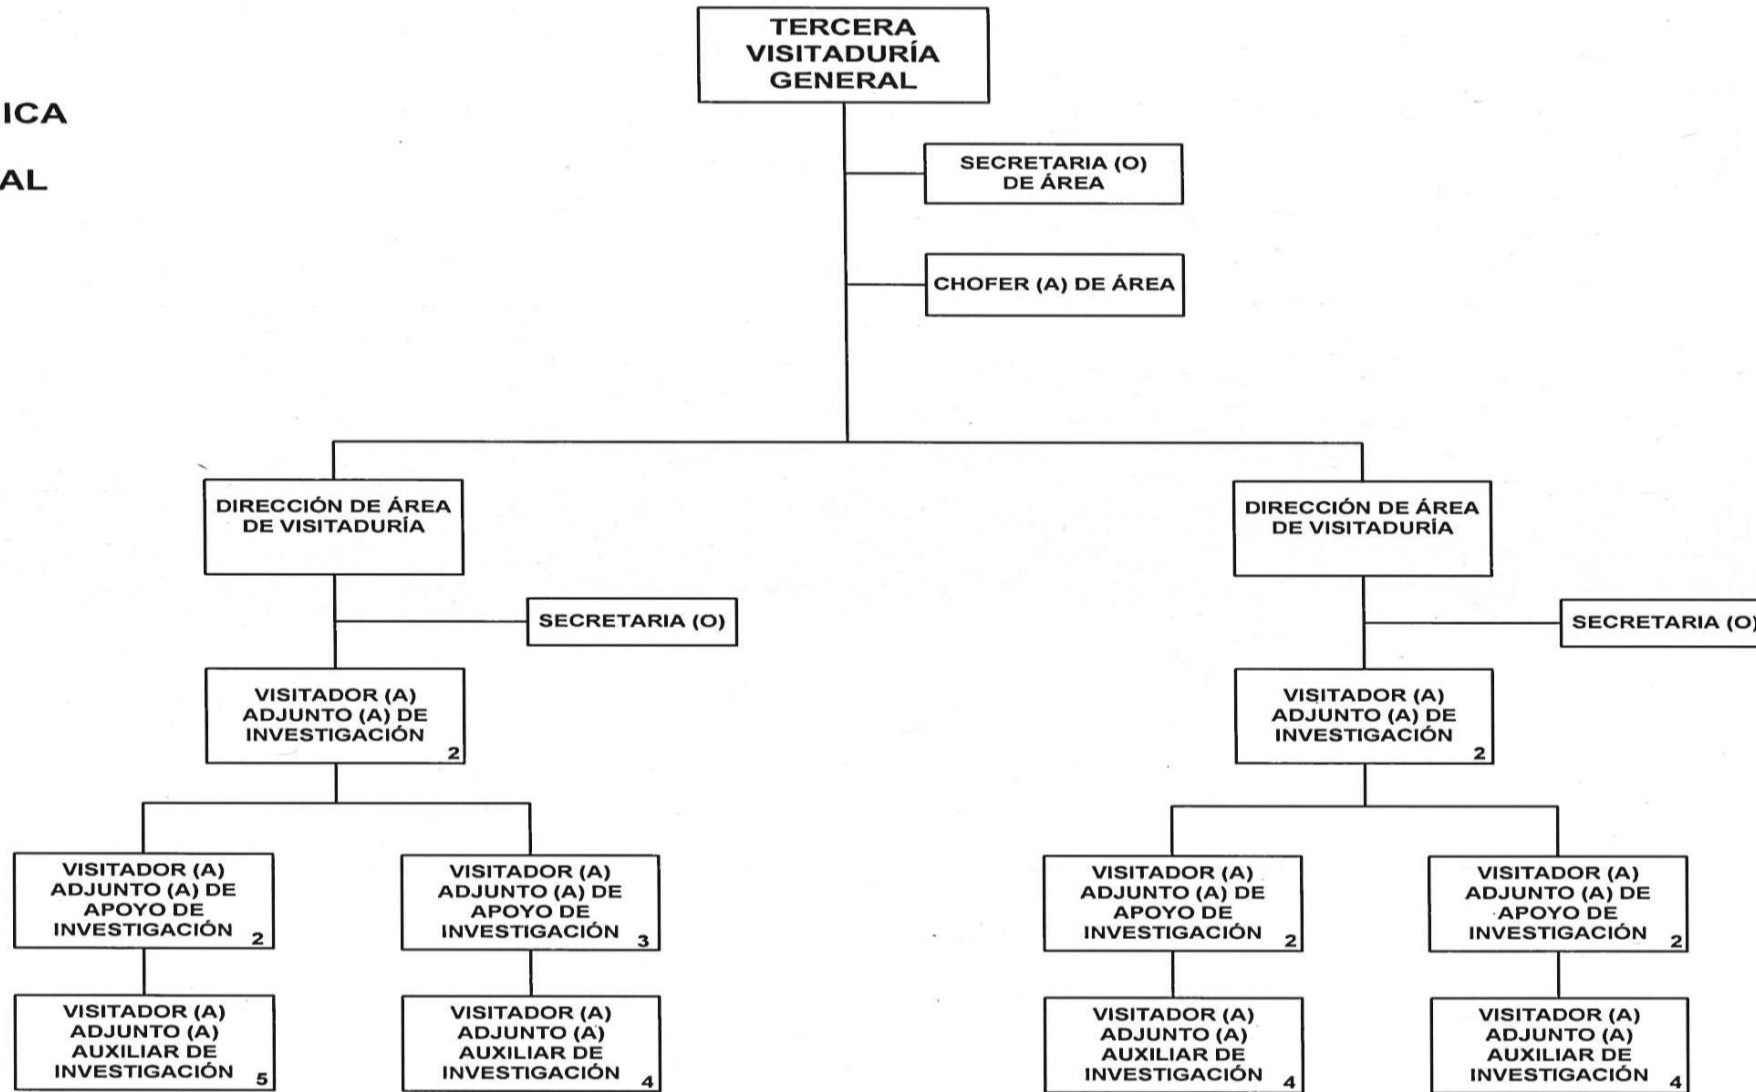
ICA

AL

TERCERA VISITADURÍA GENERAL

SECRETARIA (O) DE ÁREA

CHOFER (A) DE ÁREA

DIRECCIÓN DE ÁREA DE VISITADURÍA

SECRETARIA (O)

VISITADOR (A) ADJUNTO (A) DE INVESTIGACIÓN 2

VISITADOR (A) ADJUNTO (A) DE APOYO DE INVESTIGACIÓN 2

VISITADOR (A) ADJUNTO (A) AUXILIAR DE INVESTIGACIÓN 5

VISITADOR (A) ADJUNTO (A) DE APOYO DE INVESTIGACIÓN 3

VISITADOR (A) ADJUNTO (A) AUXILIAR DE INVESTIGACIÓN 4

DIRECCIÓN DE ÁREA DE VISITADURÍA

SECRETARIA (O)

VISITADOR (A) ADJUNTO (A) DE INVESTIGACIÓN 2

VISITADOR (A) ADJUNTO (A) DE APOYO DE INVESTIGACIÓN 2

VISITADOR (A) ADJUNTO (A) AUXILIAR DE INVESTIGACIÓN 4

VISITADOR (A) ADJUNTO (A) DE APOYO DE INVESTIGACIÓN 2

VISITADOR (A) ADJUNTO (A) AUXILIAR DE INVESTIGACIÓN 4